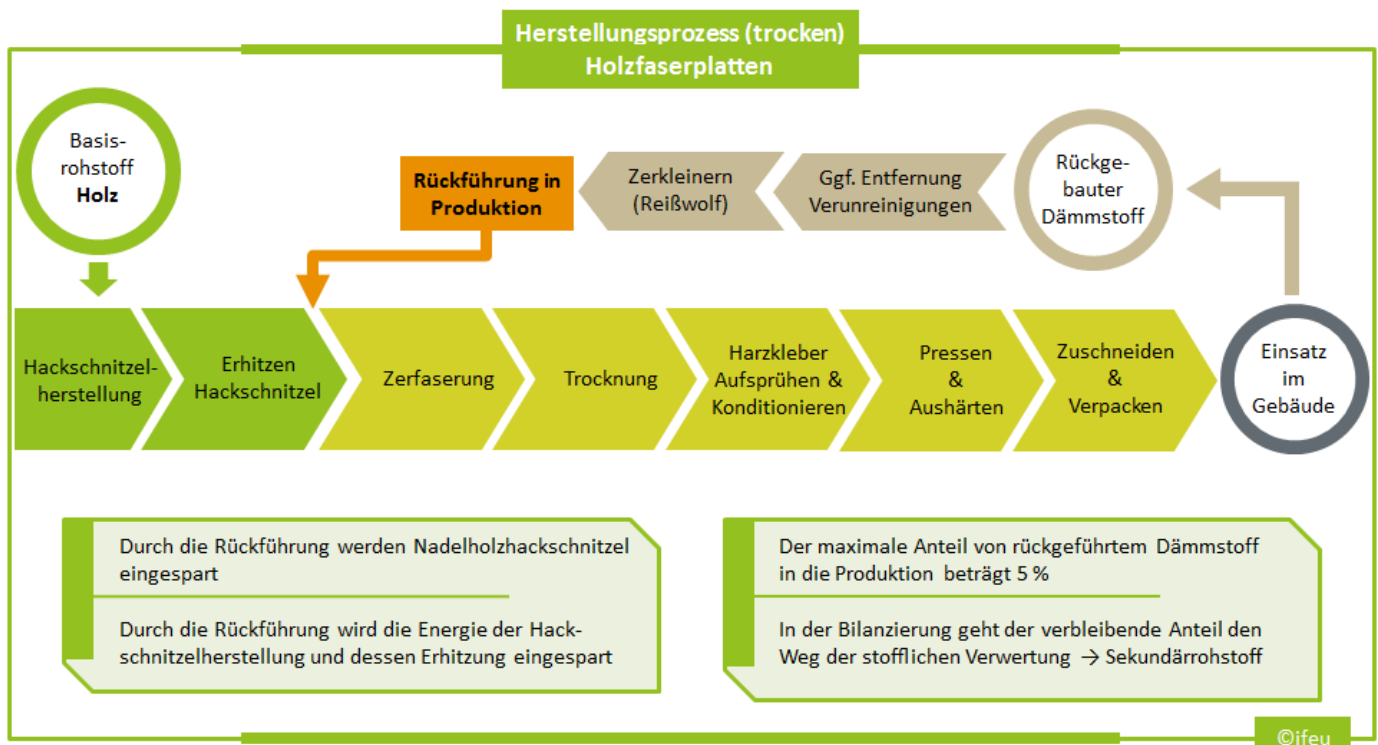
Herstellungsprozess (trocken)
Holzfaserplatten

Basisrohstoff
Holz

Rückführung in Produktion

Zerkleinern (Reißwolf)

Ggf. Entfernung Verunreinigungen

Rückgebauter Dämmstoff

Hackschnitzelherstellung

Erhitzen Hackschnitzel

Zerfaserung

Trocknung

Harzkleber Aufsprühen & Konditionieren

Pressen & Aushärten

Zuschneiden & Verpacken

Einsatz im Gebäude

Durch die Rückführung werden Nadelholzhackschnitzel eingespart

Durch die Rückführung wird die Energie der Hackschnitzelherstellung und dessen Erhitzung eingespart

Der maximale Anteil von rückgeführtem Dämmstoff in die Produktion beträgt 5 %

In der Bilanzierung geht der verbleibende Anteil den Weg der stofflichen Verwertung → Sekundärrohstoff

©ifeu